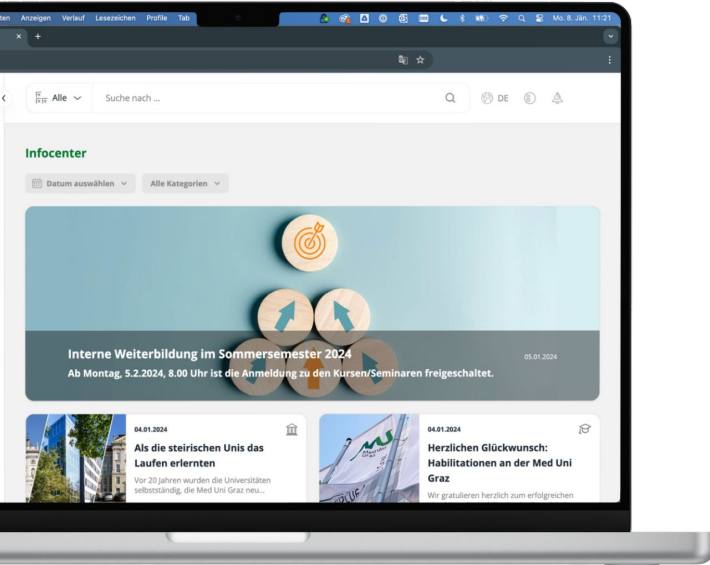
ten Anzeigen Verlauf Lesezeichen Profile Tab

Mo. 8. Jän. 11:21

Alle

Suche nach ...

DE

Infocenter

Datum auswählen

Alle Kategorien

Interne Weiterbildung im Sommersemester 2024

05.01.2024

Ab Montag, 5.2.2024, 8.00 Uhr ist die Anmeldung zu den Kursen/Seminaren freigeschaltet.

04.01.2024

Als die steirischen Unis das Laufen erlernten

Vor 20 Jahren wurden die Universitäten selbstständig, die Med Uni Graz neu...

04.01.2024

Herzlichen Glückwunsch: Habilitationen an der Med Uni Graz

Wir gratulieren herzlich zum erfolgreichen